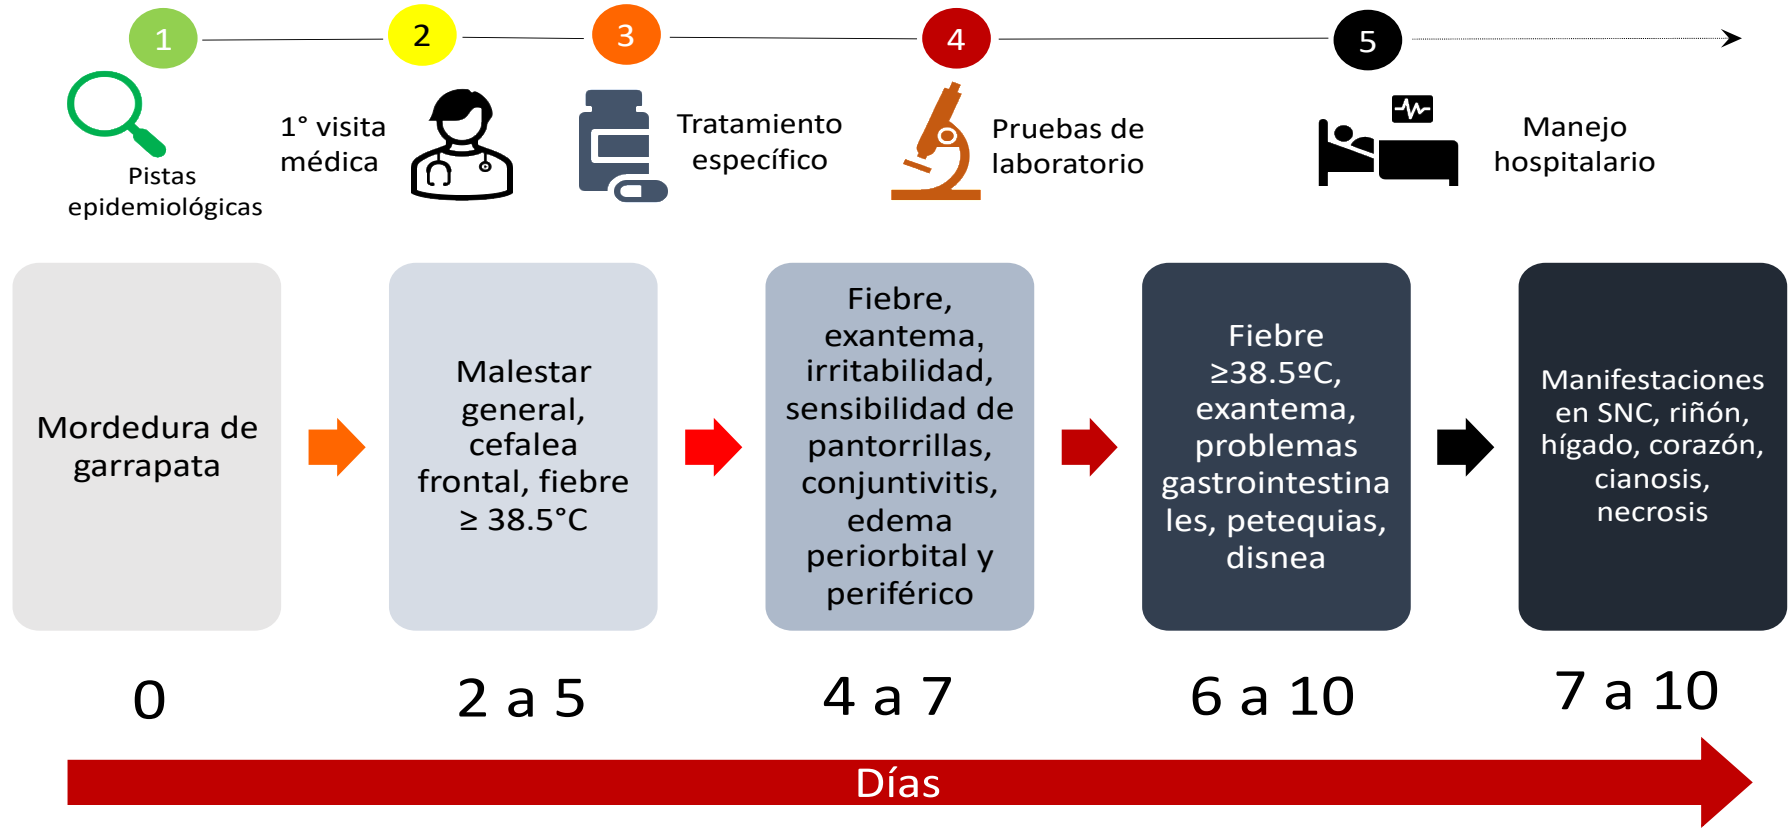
1

Pistas epidemiológicas

2

1° visita médica

3

Tratamiento específico

4

Pruebas de laboratorio

5

Manejo hospitalario

Mordedura de garrapata

Malestar general, cefalea frontal, fiebre ≥ 38.5°C

Fiebre, exantema, irritabilidad, sensibilidad de pantorrillas, conjuntivitis, edema periorbital y periférico

Fiebre ≥38.5ºC, exantema, problemas gastrointestinales, petequias, disnea

Manifestaciones en SNC, riñón, hígado, corazón, cianosis, necrosis

0

2 a 5

4 a 7

6 a 10

7 a 10

Días